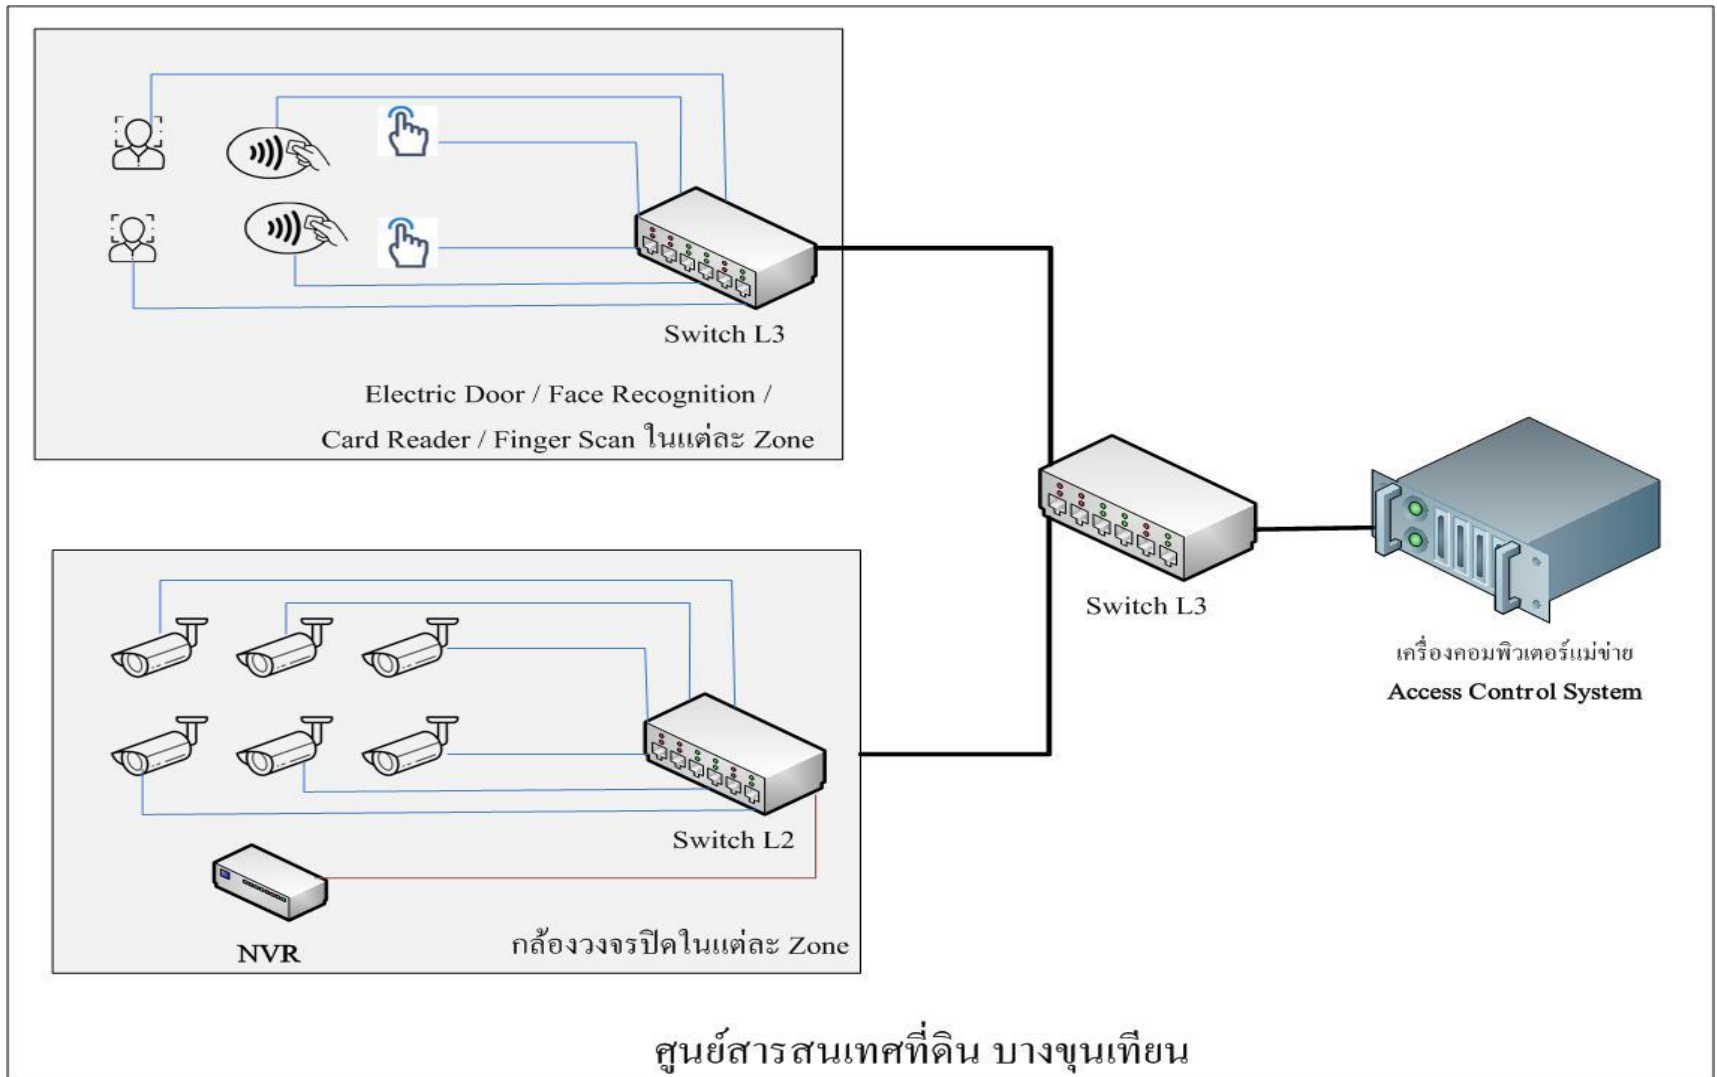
Switch L3

Electric Door / Face Recognition / Card Reader / Finger Scan ในแต่ละ Zone

Switch L3

เครื่องคอมพิวเตอร์แม่ข่าย
Access Control System

Switch L2

NVR

กล้องวงจรปิดในแต่ละ Zone

ศูนย์สารสนเทศที่ดิน บางขุนเทียน